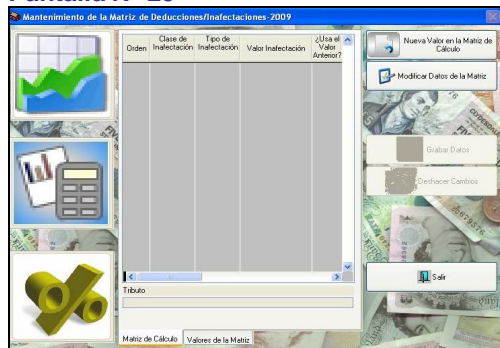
Pantalla N° 28

Mantenimiento de la Matriz de Deducciones/Inafectaciones-2009

| Orden | Clase de Inafectación | Tipo de Inafectación | Valor Inafectación | ¿Usa el Valor Anterior? |
|---|---|---|---|---|

Tributo

Matriz de Cálculo | Valores de la Matriz

Nueva Valor en la Matriz de Cálculo

Modificar Datos de la Matriz

Grabar Datos

Deshacer Cambios

Salir